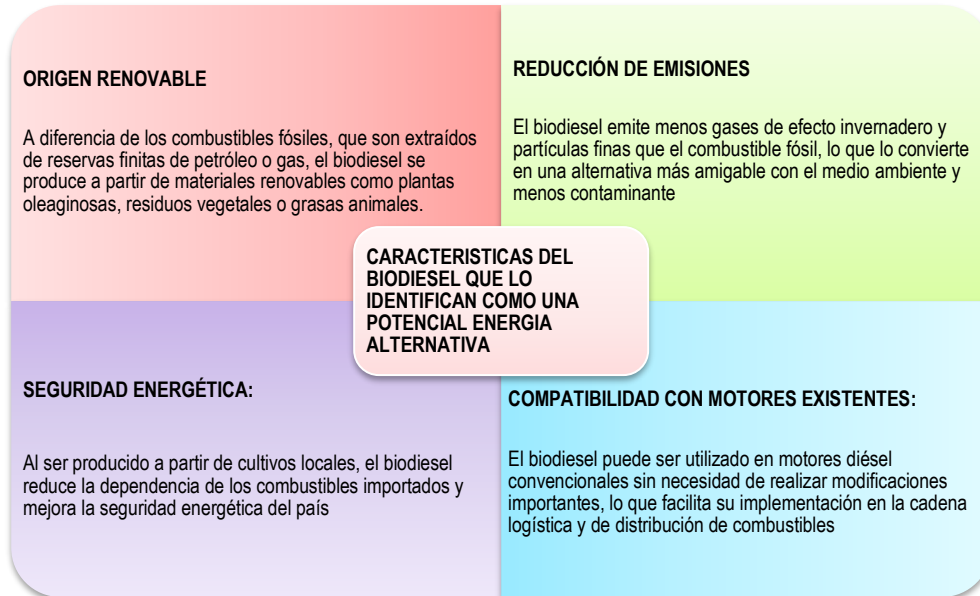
ORIGEN RENOVABLE

A diferencia de los combustibles fósiles, que son extraídos de reservas finitas de petróleo o gas, el biodiesel se produce a partir de materiales renovables como plantas oleaginosas, residuos vegetales o grasas animales.

REDUCCIÓN DE EMISIONES

El biodiesel emite menos gases de efecto invernadero y partículas finas que el combustible fósil, lo que lo convierte en una alternativa más amigable con el medio ambiente y menos contaminante

CARACTERISTICAS DEL BIODIESEL QUE LO IDENTIFICAN COMO UNA POTENCIAL ENERGIA ALTERNATIVA

SEGURIDAD ENERGÉTICA:

Al ser producido a partir de cultivos locales, el biodiesel reduce la dependencia de los combustibles importados y mejora la seguridad energética del país

COMPATIBILIDAD CON MOTORES EXISTENTES:

El biodiesel puede ser utilizado en motores diésel convencionales sin necesidad de realizar modificaciones importantes, lo que facilita su implementación en la cadena logística y de distribución de combustibles